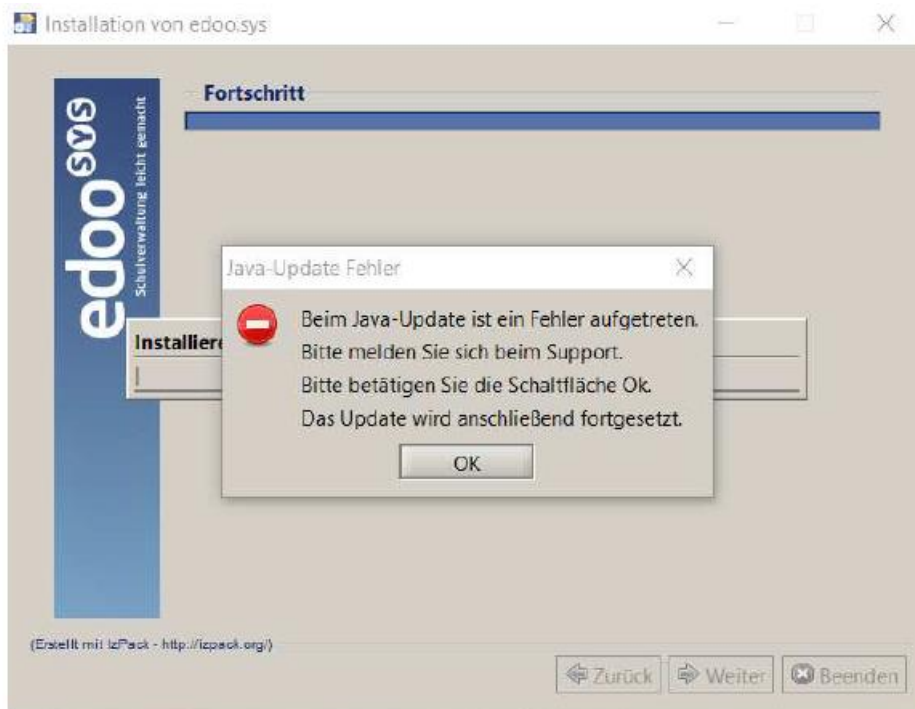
Installation von edoo.sys

Fortschritt

edoo sys
Schulverwaltung leicht gemacht

Installiere

Java-Update Fehler

Beim Java-Update ist ein Fehler aufgetreten.
Bitte melden Sie sich beim Support.
Bitte betätigen Sie die Schaltfläche Ok.
Das Update wird anschließend fortgesetzt.

OK

(Erstellt mit IzPack - http://izpack.org/)

Zurück
Weiter
Beenden